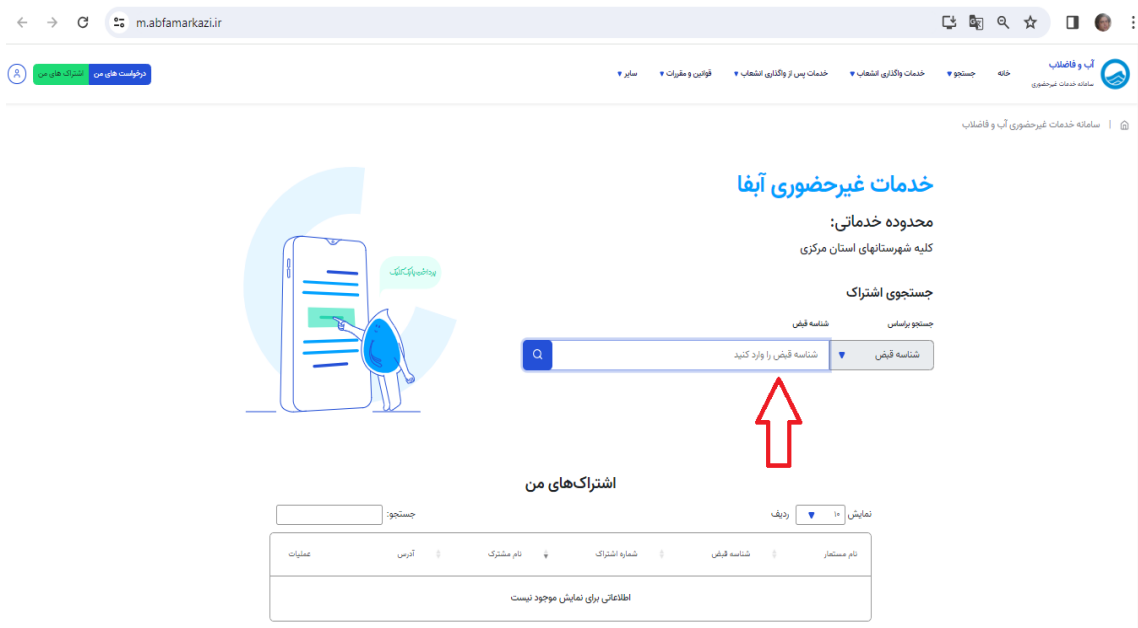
m.abfamarkazi.ir

آب و فاضلاب
سامانه خدمات غیرحضوری

خانه جستجو ▾ خدمات واگذاری انشعاب ▾ خدمات پس از واگذاری انشعاب ▾ قوانین و مقررات ▾ سایر ▾

درخواست های من اشتراک های من

سامانه خدمات غیرحضوری آب و فاضلاب

خدمات غیرحضوری آبفا

محدوده خدماتی:

کلیه شهرستانهای استان مرکزی

جستجوی اشتراک

جستجو براساس شناسه قبض

شناسه قبض ▾ شناسه قبض را وارد کنید

پرداخت با یک کلیک

اشتراک‌های من

نمایش ۱۰ ▾ ردیف جستجو:

| نام مستعار | شناسه قبض | شماره اشتراک | نام مشترک | آدرس | عملیات |
|---|---|---|---|---|---|
| اطلاعاتی برای نمایش موجود نیست | | | | | |